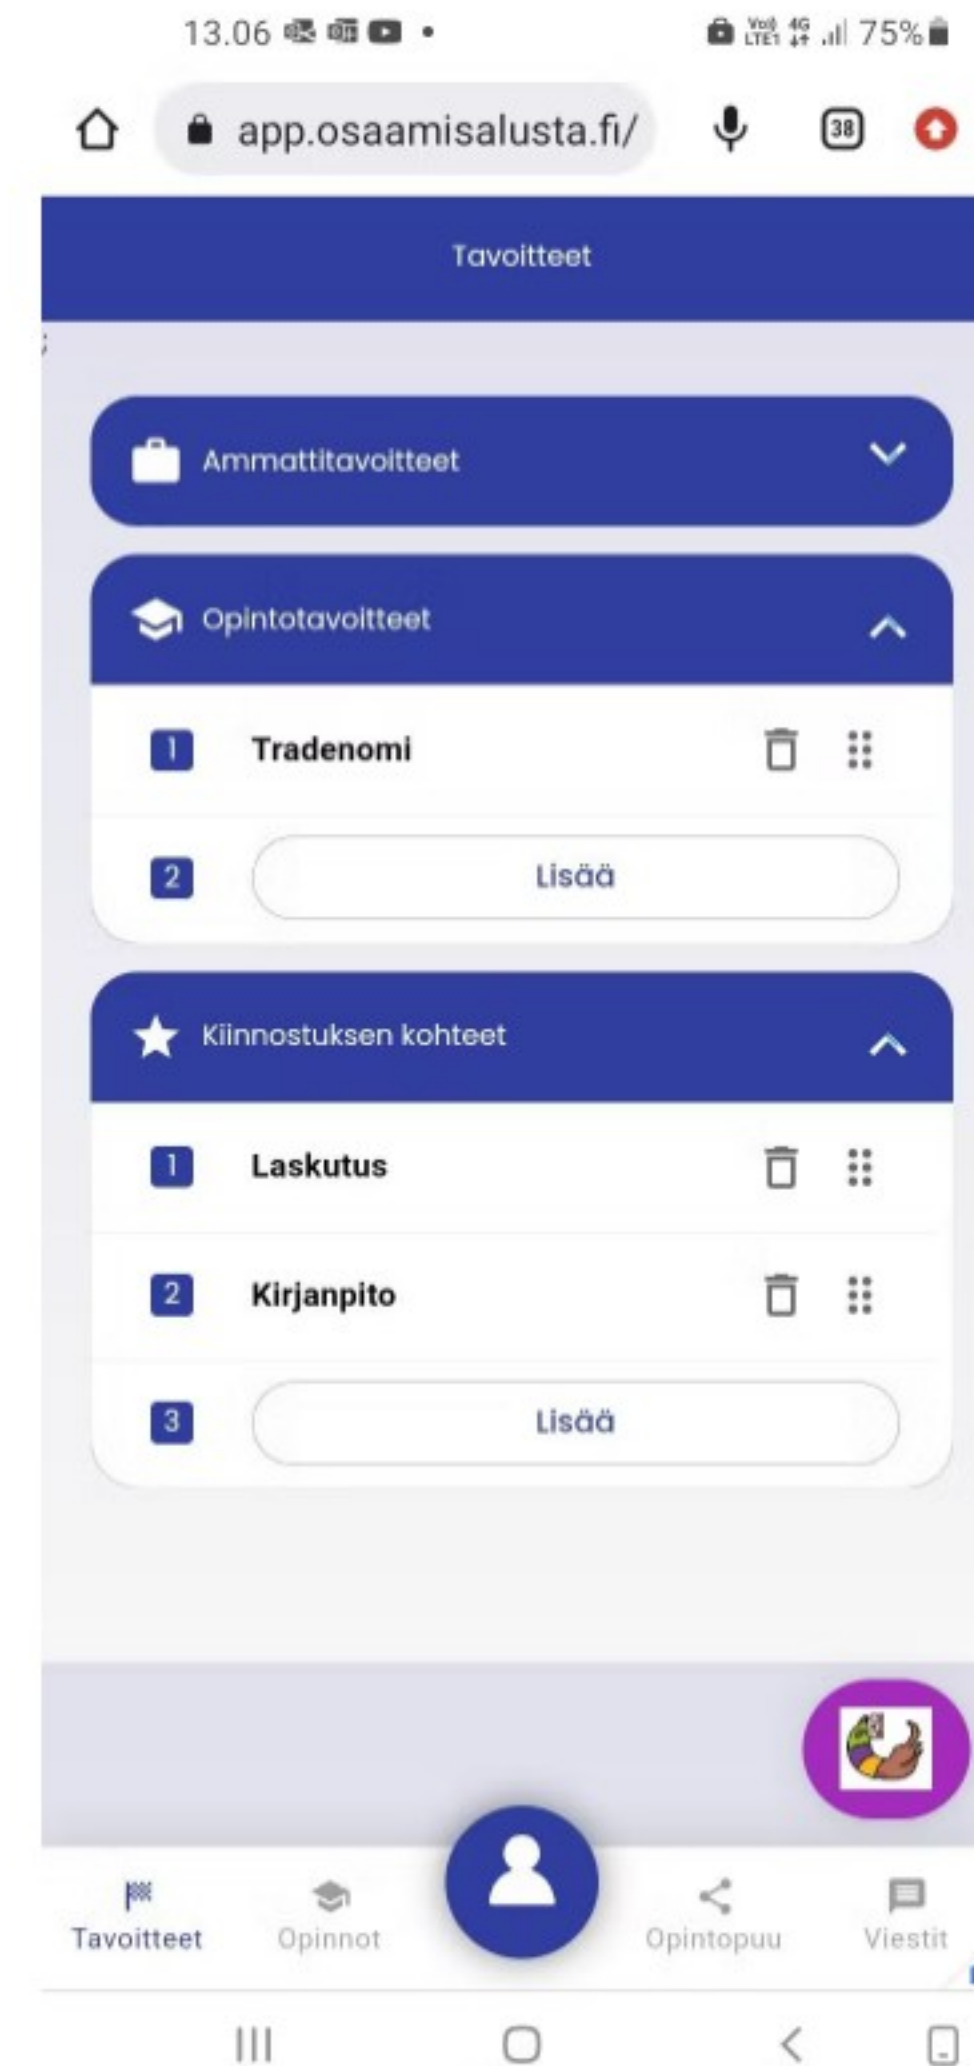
13.06

75%

app.osaamisalusta.fi/

38

Tavoitteet

Ammattitavoitteet

Opintotavoitteet

1 Tradenomi

2 Lisää

Kiinnostuksen kohteet

1 Laskutus

2 Kirjanpito

3 Lisää

Tavoitteet Opinnot Opintopuu Viestit